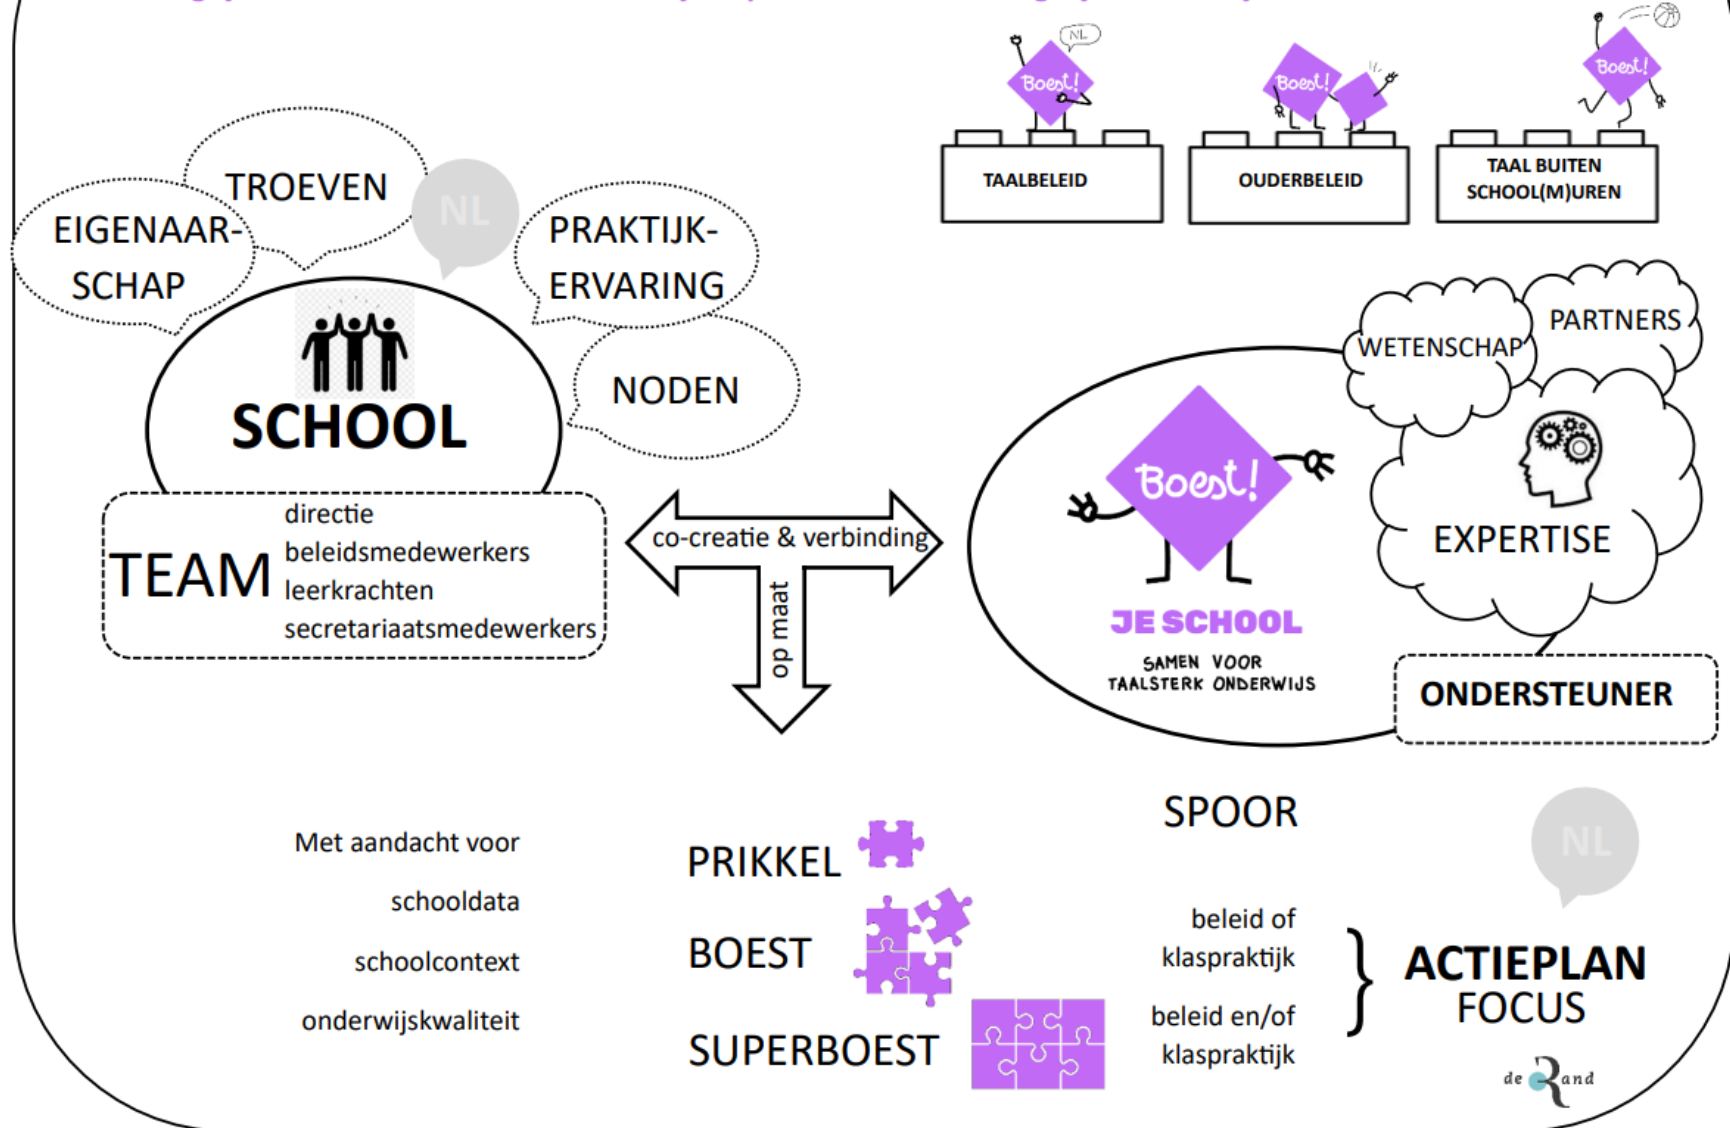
NL
Boest!
Boest!
Boest!
TAALBELEID
OUDERBELEID
TAAL BUITEN SCHOOL(M)UREN

TROEVEN
EIGENAARSCHAP
NL
PRAKTIJKERVARING
NODEN
SCHOOL

TEAM
directie
beleidsmedewerkers
leerkrachten
secretariaatsmedewerkers

co-creatie & verbinding
op maat

WETENSCHAP
PARTNERS
Boest!
EXPERTISE
JE SCHOOL
SAMEN VOOR TAALSTERK ONDERWIJS
ONDERSTEUNER

Met aandacht voor
schooldata
schoolcontext
onderwijskwaliteit

PRIKKEL
BOEST
SUPERBOEST

SPOOR
beleid of klaspraktijk
beleid en/of klaspraktijk

NL
ACTIEPLAN
FOCUS
de Rand